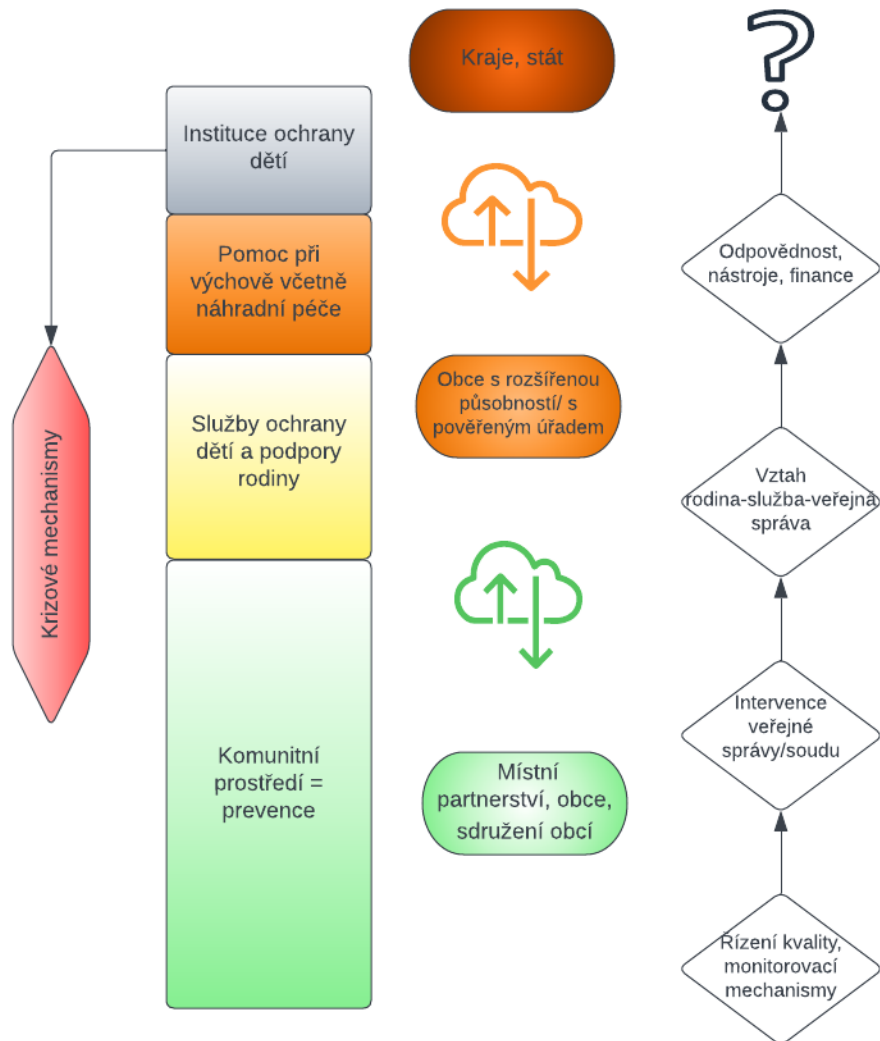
Instituce ochrany dětí

Pomoc při výchově včetně náhradní péče

Služby ochrany dětí a podpory rodiny

Komunitní prostředí = prevence

Krizové mechanismy

Kraje, stát

Obce s rozšířenou působností/ s pověřeným úřadem

Místní partnerství, obce, sdružení obcí

?

Odpovědnost, nástroje, finance

Vztah rodina-služba-veřejná správa

Intervence veřejné správy/soudu

Řízení kvality, monitorovací mechanismy